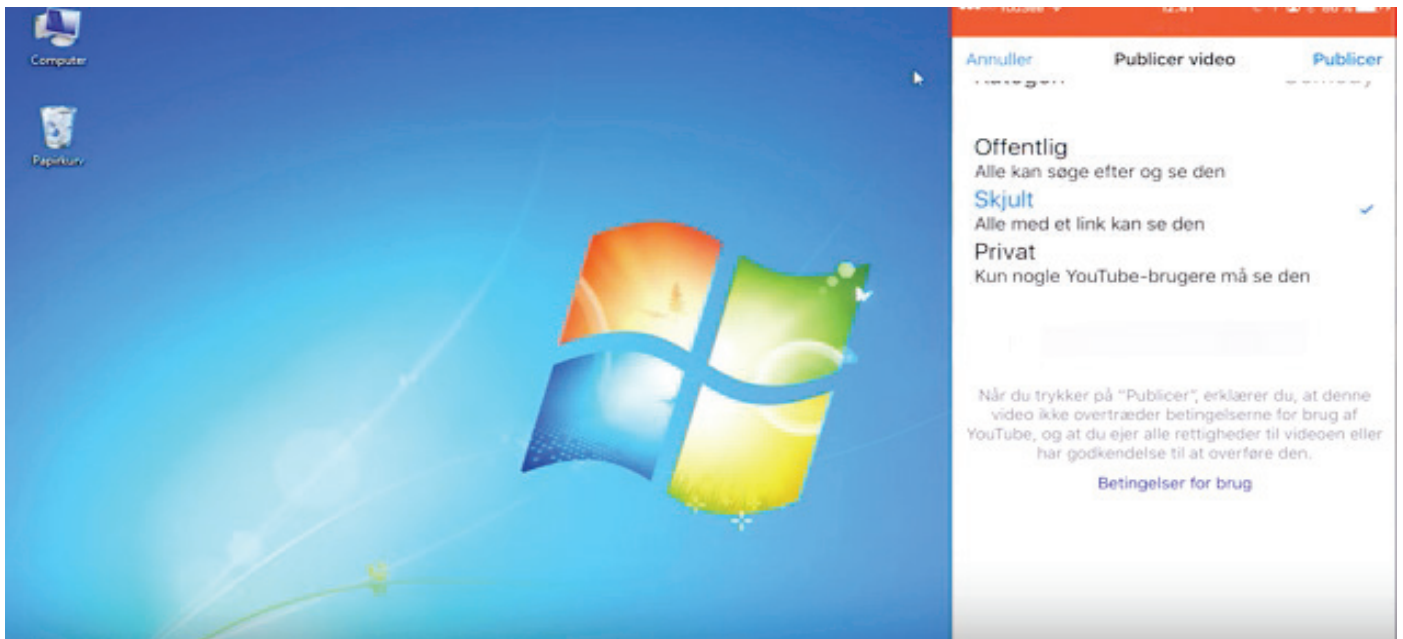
Computer

Papirkurv

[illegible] 12:41 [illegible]

Annuller Publicer video Publicer

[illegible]

Offentlig
Alle kan søge efter og se den

Skjult
Alle med et link kan se den

Privat
Kun nogle YouTube-brugere må se den

Når du trykker på "Publicer", erklærer du, at denne video ikke overtræder betingelserne for brug af YouTube, og at du ejer alle rettigheder til videoen eller har godkendelse til at overføre den.

Betingelser for brug